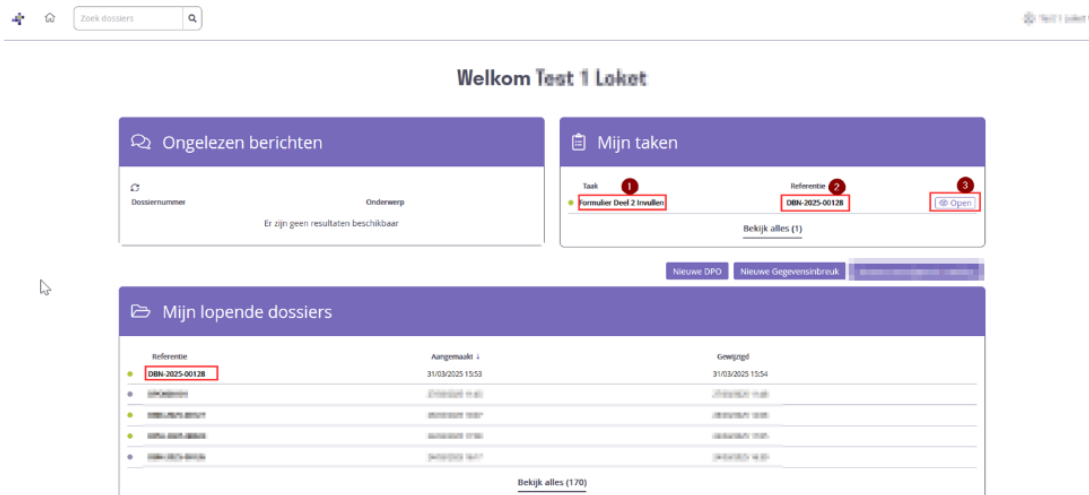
Zoek dossiers

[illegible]

Welkom Test 1 Loket

Ongelezen berichten

Dossiernummer Onderwerp

Er zijn geen resultaten beschikbaar

Mijn taken

| Taak | Referentie | |
|---|---|---|
| 1 Formulier Deel 2 Invullen | 2 DBN-2025-00128 | 3 Open |

Bekijk alles (1)

Nieuwe DPO Nieuwe Gegevensinbreuk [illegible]

Mijn lopende dossiers

| Referentie | Aangemaakt ↓ | Gewijzigd |
|---|---|---|
| DBN-2025-00128 | 31/03/2025 15:53 | 31/03/2025 15:54 |
| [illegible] | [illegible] | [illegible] |
| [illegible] | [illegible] | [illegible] |
| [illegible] | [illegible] | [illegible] |
| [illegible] | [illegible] | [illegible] |

Bekijk alles (170)